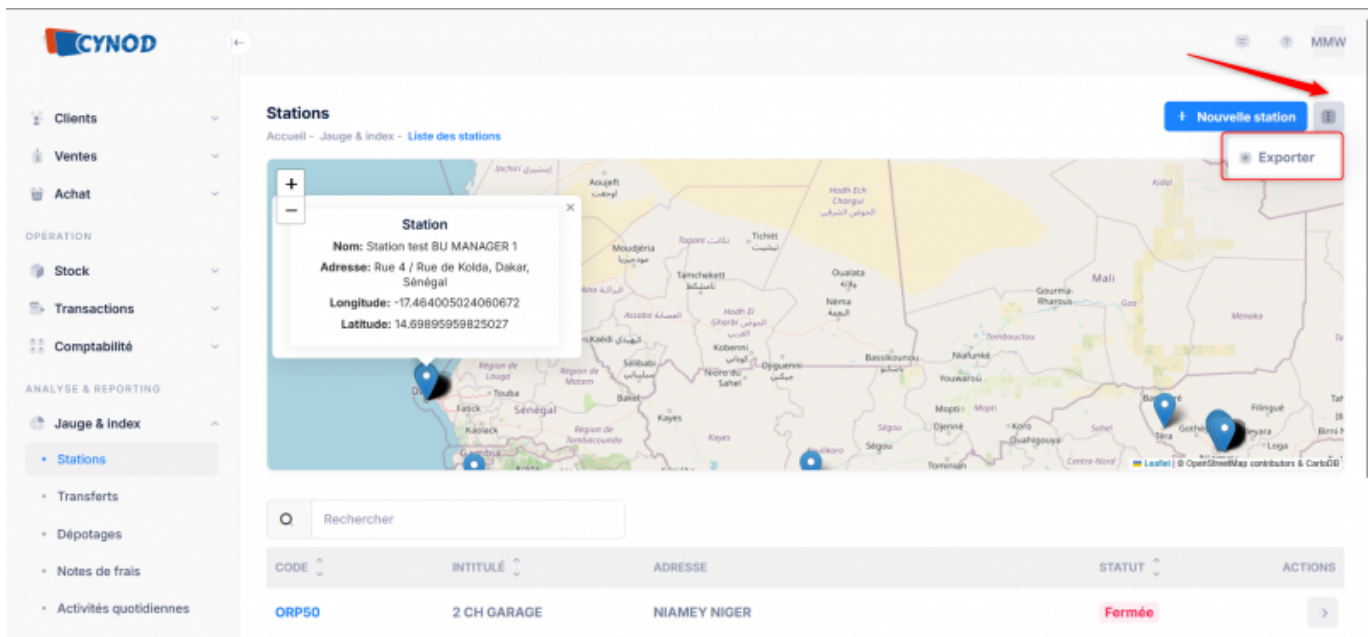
CYNOD

MMW

Clients
Ventes
Achat

OPÉRATION

Stock
Transactions
Comptabilité

ANALYSE & REPORTING

Jauge & index
• Stations
• Transferts
• Dépotages
• Notes de frais
• Activités quotidiennes

Stations
Accueil - Jauge & index - Liste des stations

+ Nouvelle station

Exporter

+
−

Station
Nom: Station test BU MANAGER 1
Adresse: Rue 4 / Rue de Kolda, Dakar, Sénégal
Longitude: -17.464005024060672
Latitude: 14.69895959825027

Inchiri
Aoujeft
Moudjéria
Tagant
Tichitt
Hodh Ech Chargui
Tamchekett
Oualata
Mali
Gourma-Rharous
Gao
Ménaka
Kidal
Assaba
Hodh El Gharbi
Néma
Tombouctou
Kaédi
Sélibabi
Kobenni
Djiguenni
Bassikounou
Niafunké
Région de Louga
Région de Matam
Nioro du Sahel
Youwarou
Touba
Sénégal
Bakel
Mopti
Fatick
Kaolack
Kayes
Djenné
Bankass
Filingué
Région de Tambacounda
Ségou
Koro
Ouahigouya
Téra
Gothèye
Niamey
Loga
Birni N
Sahel
Centre-Nord
Gambia
Tominian

Leaflet | © OpenStreetMap contributors & CartoDB

Rechercher

| CODE | INTITULÉ | ADRESSE | STATUT | ACTIONS |
|---|---|---|---|---|
| ORP50 | 2 CH GARAGE | NIAMEY NIGER | Fermée | › |